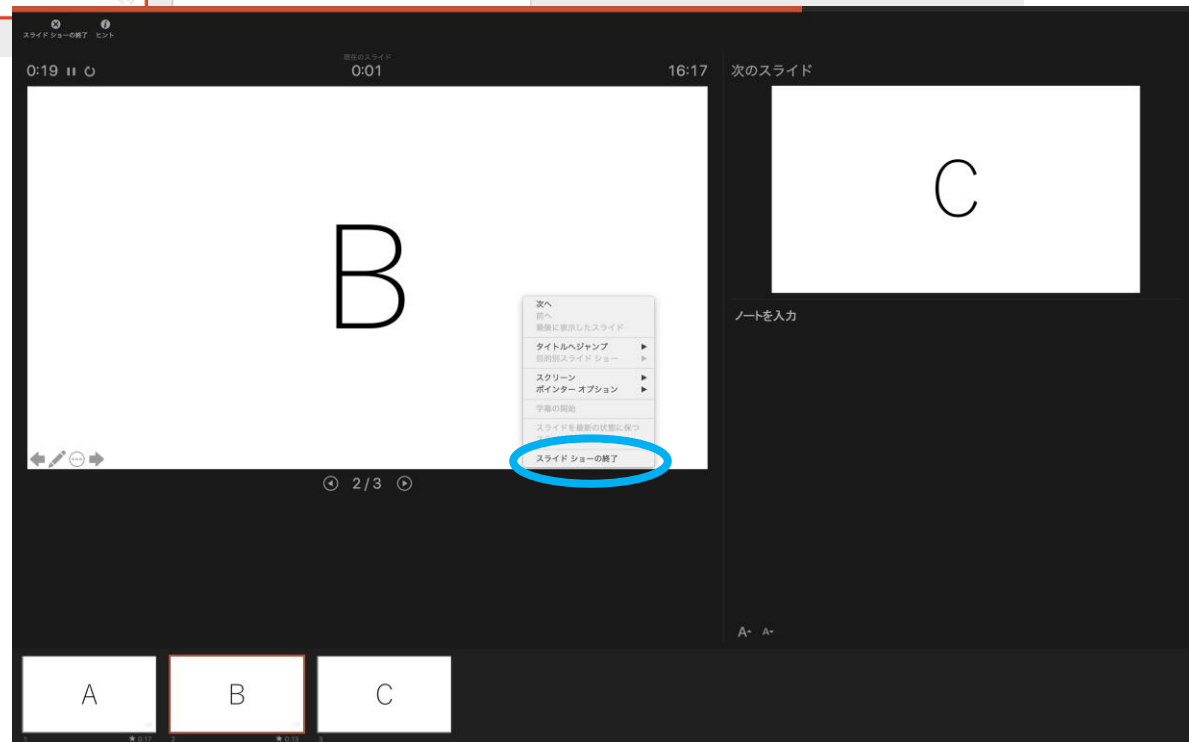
スライド ショーの終了 ヒント

0:19

現在のスライド
0:01

16:17

B

次へ
前へ
最後に表示したスライド
タイトルへジャンプ ▶
目的別スライド ショー ▶
スクリーン ▶
ポインター オプション ▶
字幕の開始
スライドを最新の状態に保つ
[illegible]
スライド ショーの終了

2 / 3

次のスライド

C

ノートを入力

A A

A
1 0:17

B
2 0:13

C
3